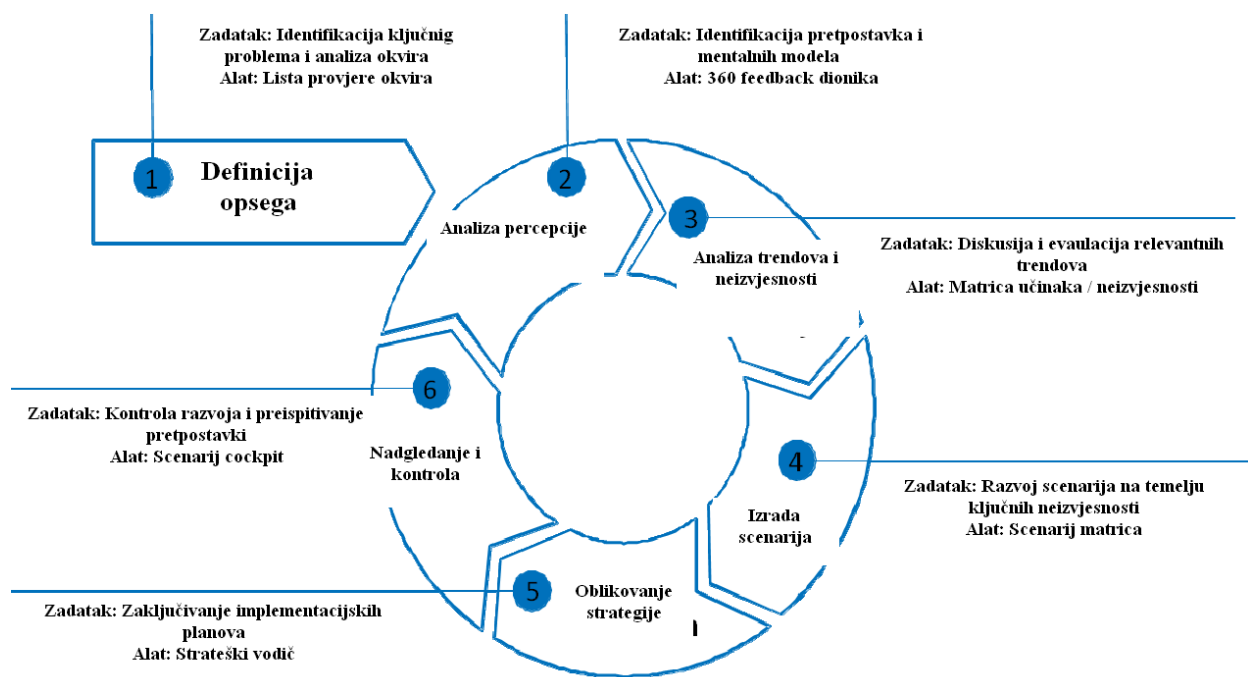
Zadatak: Identifikacija ključnig problema i analiza okvira
Alat: Lista provjere okvira

Zadatak: Identifikacija pretpostavka i mentalnih modela
Alat: 360 feedback dionika

1 Definicija opsega

2 Analiza percepcije

3 Analiza trendova i neizvjesnosti

Zadatak: Diskusija i evaulacija relevantnih trendova
Alat: Matrica učinaka / neizvjesnosti

6 Nadgledanje i kontrola

Zadatak: Kontrola razvoja i preispitivanje pretpostavki
Alat: Scenarij cockpit

4 Izrada scenarija

Zadatak: Razvoj scenarija na temelju ključnih neizvjesnosti
Alat: Scenarij matrica

5 Oblikovanje strategije

Zadatak: Zaključivanje implementacijskih planova
Alat: Strateški vodič